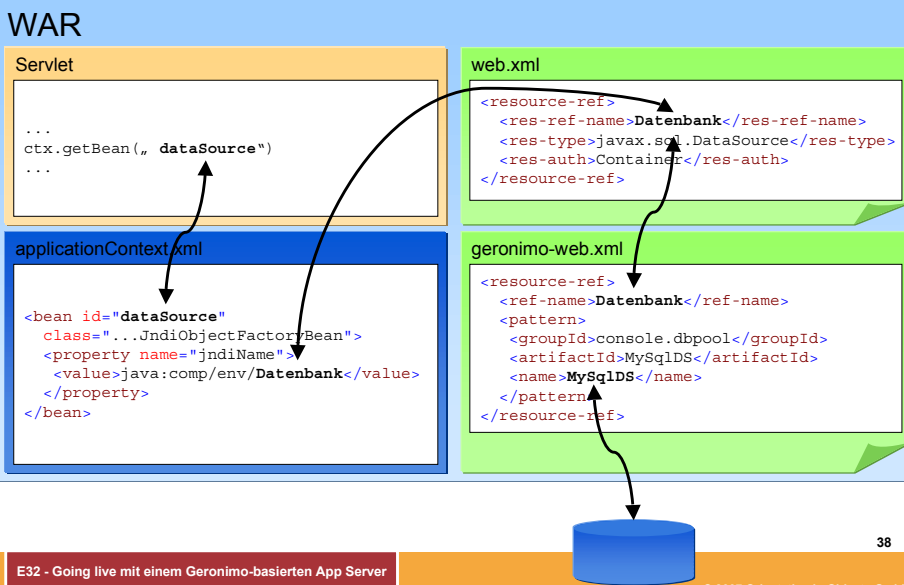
WAR

Servlet

...
ctx.getBean(„ **dataSource**")
...

web.xml

<resource-ref>
<res-ref-name>**Datenbank**</res-ref-name>
<res-type>javax.sql.DataSource</res-type>
<res-auth>Container</res-auth>
</resource-ref>

applicationContext.xml

<bean id="**dataSource**"
class="...JndiObjectFactoryBean">
<property name="jndiName">
<value>java:comp/env/**Datenbank**</value>
</property>
</bean>

geronimo-web.xml

<resource-ref>
<ref-name>**Datenbank**</ref-name>
<pattern>
<groupId>console.dbpool</groupId>
<artifactId>MySqlDS</artifactId>
<name>**MySqlDS**</name>
</pattern>
</resource-ref>

38

E32 - Going live mit einem Geronimo-basierten App Server

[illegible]